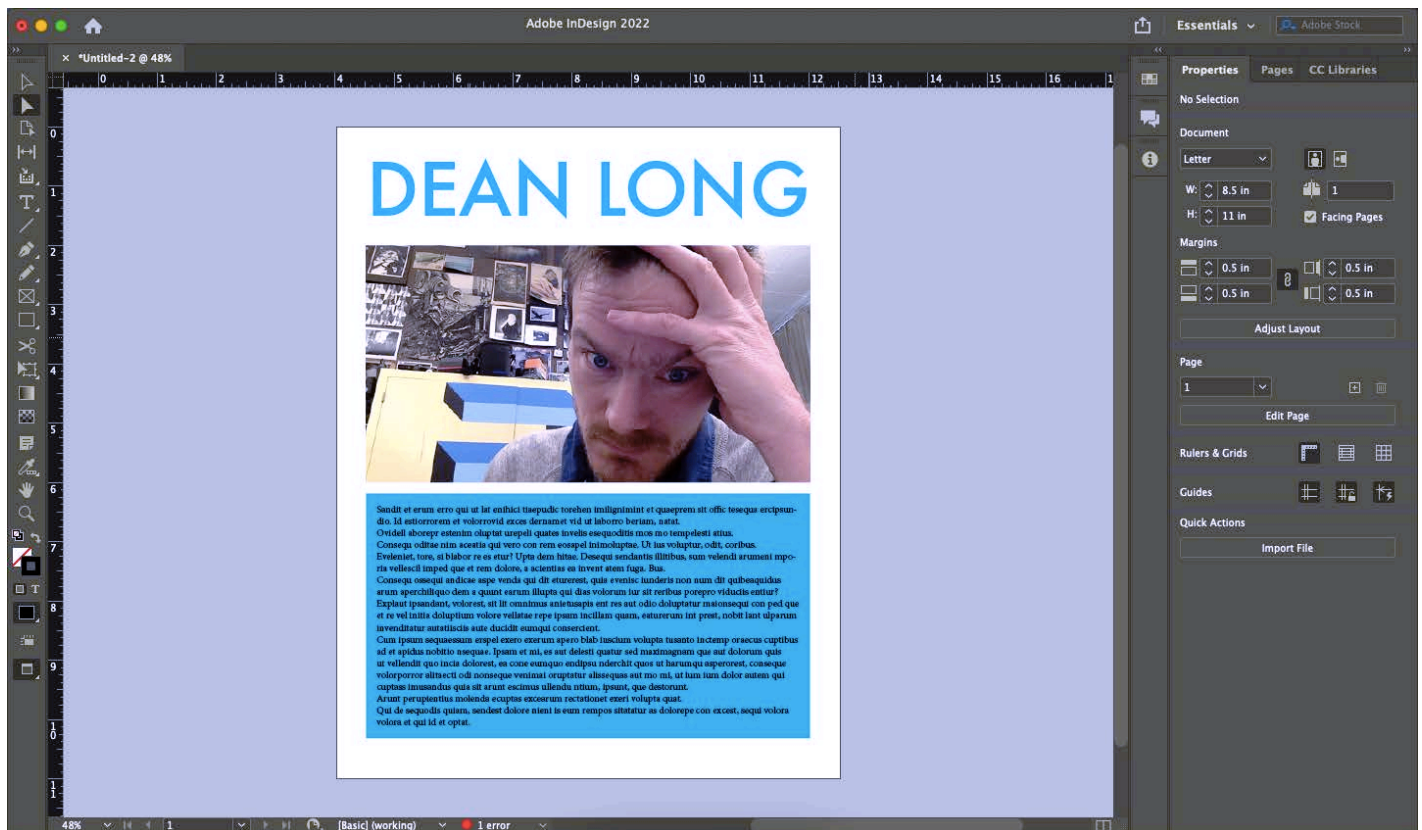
Adobe InDesign 2022

Essentials

Adobe Stock

*Untitled-2 @ 48%

0 1 2 3 4 5 6 7 8 9 10 11 12 13 14 15 16

Properties Pages CC Libraries

No Selection

Document

Letter

W: 8.5 in

H: 11 in

1

Facing Pages

Margins

0.5 in

0.5 in

0.5 in

0.5 in

Adjust Layout

Page

1

Edit Page

Rulers & Grids

Guides

Quick Actions

Import File

DEAN LONG

Sandit et erum erro qui ut lat enihici tisepudic torehen imilignimint et quaeprem sit offic tesequa ercipsundio. Id estiorrorem et volorrovid exces dernamet vid ut laborro beriam, natat.
Ovidell sborepr estenim oluptat urepeli quates invelis eiequoditis mos mo tempelesti stius.
Consequ oditae nim aceatia qui vero con rem eosapel inimoluptae. Ut ius voluptur, odit, coribus.
Eveleniet, tore, si blabor re es etur? Upta dem hitae. Desequi sendantis illitibus, sum velendi arumeni imporia vellescil imped que et rem dolore, a scientiss ea invent atem fuga. Bus.
Consequ ossequi andicae aspe venda qui dit eturerest, quis evenisc iunderis non num dit quibeaquidus arum sperchiliquo dem a quunt earum illupta qui dias volorum iur sit reribus porepro viduciis entiur?
Explaut ipsandant, volorest, sit lit omnimus anietusapis ent res aut odio doluptatur maionsequi con ped que et re vel initia doluptium volore vellatae repe ipsam incillam quam, eaturerum int prest, nobit lant ulparum invenditatur autatiscis aute ducidit eumqui consercient.
Cum ipsum sequaessum erspel exero exerum apero blab iuscium volupta tusanto inctemp orsecus cuptibus ad et apidus nobitio nseque. Ipsam et mi, es aut delesti quatur sed maximagnam que aut dolorum quis ut vellendit quo incia dolorest, ea cone eumquo endipsu nderchit quos ut harumqu asperorest, conseque volorporror alitacti odi nonseque veninai oruptatur alissequas aut mo mi, ut ium ium dolor autem qui cuptass imusandus quis sit arunt escimus ullendu ntium, ipsunt, que destorunt.
Arunt peruptentius molenda ecuptas excearum rectationet exeri volupta quat.
Qui de sequodis quiam, sendest dolore nieni is eum rempos sitatatur as dolorepe con excest, sequi volora volora et qui id et optat.

48%

1

[Basic] (working)

1 error